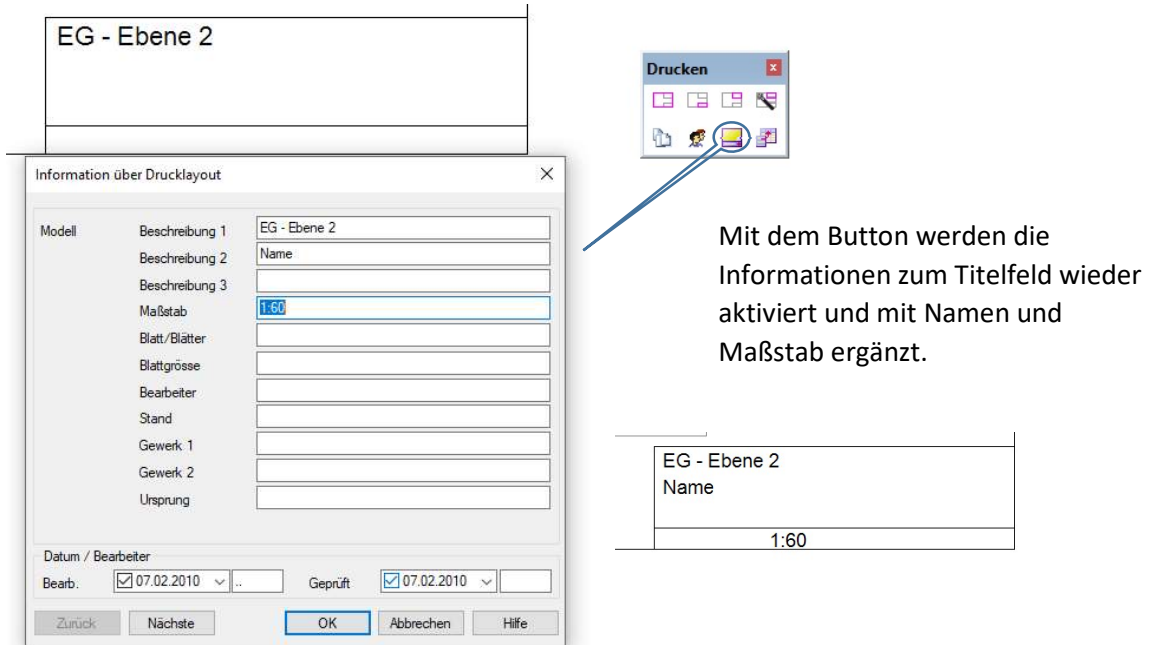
EG - Ebene 2

Drucken

Information über Drucklayout

×

Modell

Beschreibung 1 EG - Ebene 2

Beschreibung 2 Name

Beschreibung 3

Maßstab 1:60

Blatt/Blätter

Blattgrösse

Bearbeiter

Stand

Gewerk 1

Gewerk 2

Ursprung

Datum / Bearbeiter

Bearb. 07.02.2010 ..

Geprüft 07.02.2010

Zurück Nächste OK Abbrechen Hilfe

Mit dem Button werden die Informationen zum Titelfeld wieder aktiviert und mit Namen und Maßstab ergänzt.

EG - Ebene 2
Name

1:60